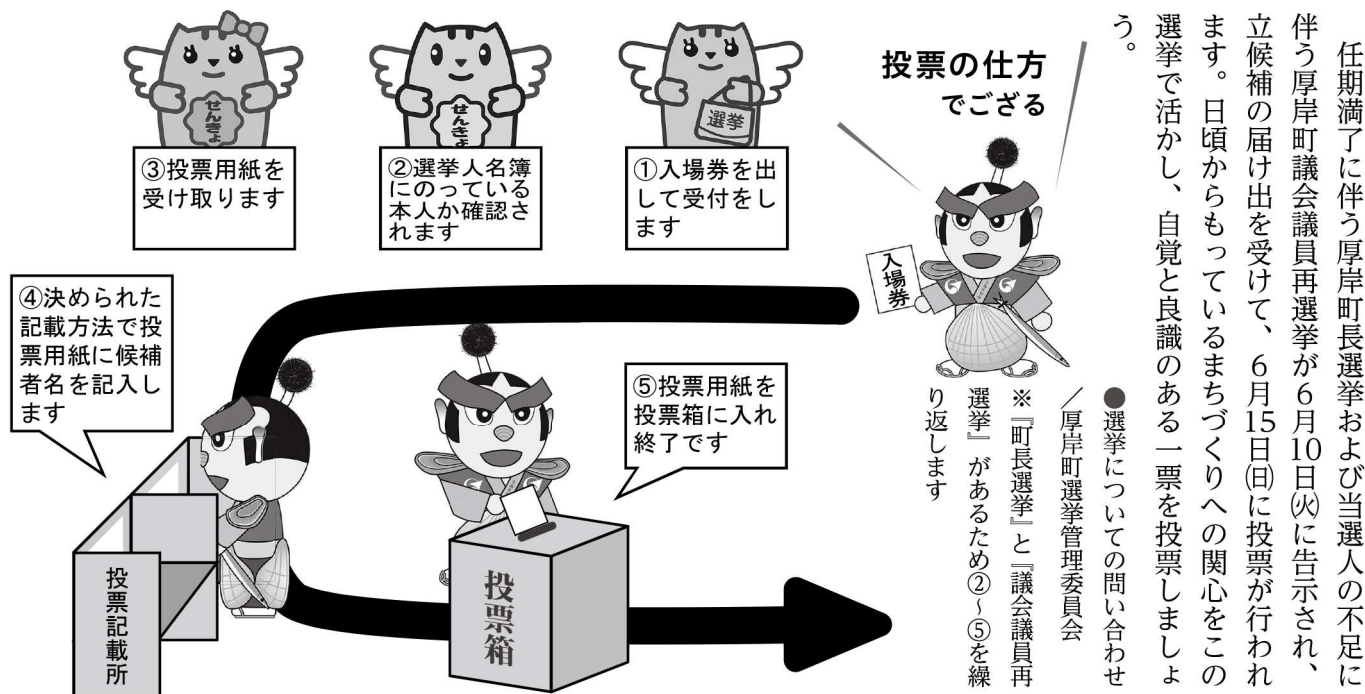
任期満了に伴う厚岸町長選挙および当選人の不足に伴う厚岸町議会議員再選挙が6月10日㈫に告示され、立候補の届け出を受けて、6月15日㈰に投票が行われます。日頃からもっているまちづくりへの関心をこの選挙で活かし、自覚と良識のある一票を投票しましょう。

●選挙についての問い合わせ
／厚岸町選挙管理委員会

※『町長選挙』と『議会議員再選挙』があるため②～⑤を繰り返します

投票の仕方
でござる

入場券

選挙

せんきょ

せんきょ

①入場券を出して受付をします

②選挙人名簿にのっている本人か確認されます

③投票用紙を受け取ります

④決められた記載方法で投票用紙に候補者名を記入します

⑤投票用紙を投票箱に入れ終了です

投票記載所

投票箱